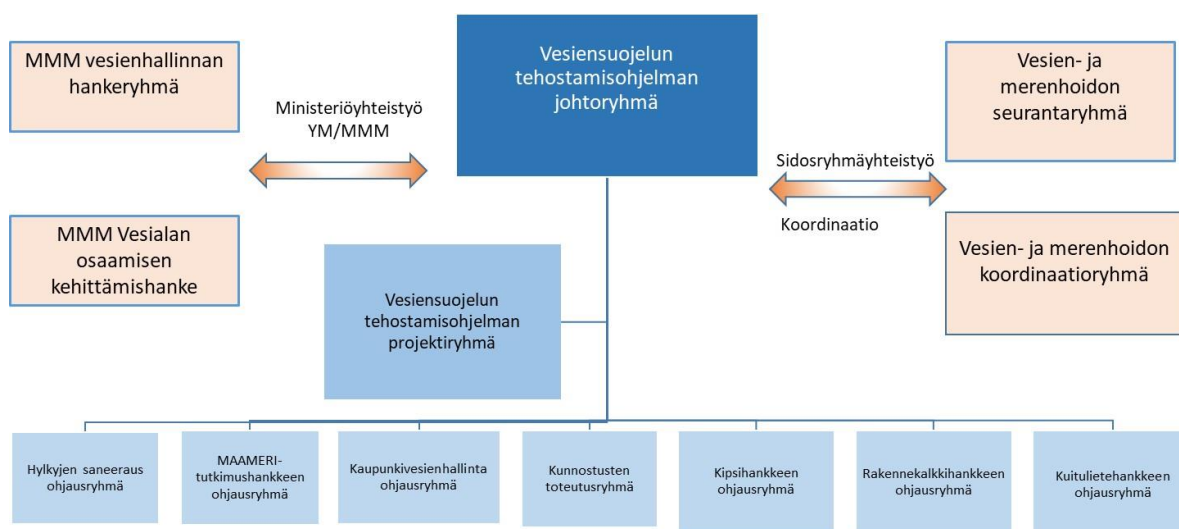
MMM vesienhallinnan hankeryhmä

Ministeriöyhteistyö YM/MMM

MMM Vesialan osaamisen kehittämishanke

Vesiensuojelun tehostamisohjelman johtoryhmä

Vesiensuojelun tehostamisohjelman projektiryhmä

Vesien- ja merenhoidon seurantaryhmä

Sidosryhmäyhteistyö

Koordinaatio

Vesien- ja merenhoidon koordinaatioryhmä

Hylkyjen saneeraus ohjausryhmä

MAAMERI-tutkimushankkeen ohjausryhmä

Kaupunkivesienhallinta ohjausryhmä

Kunnostusten toteutusryhmä

Kipsihankkeen ohjausryhmä

Rakennekalkkihankkeen ohjausryhmä

Kuitulietehankkeen ohjausryhmä